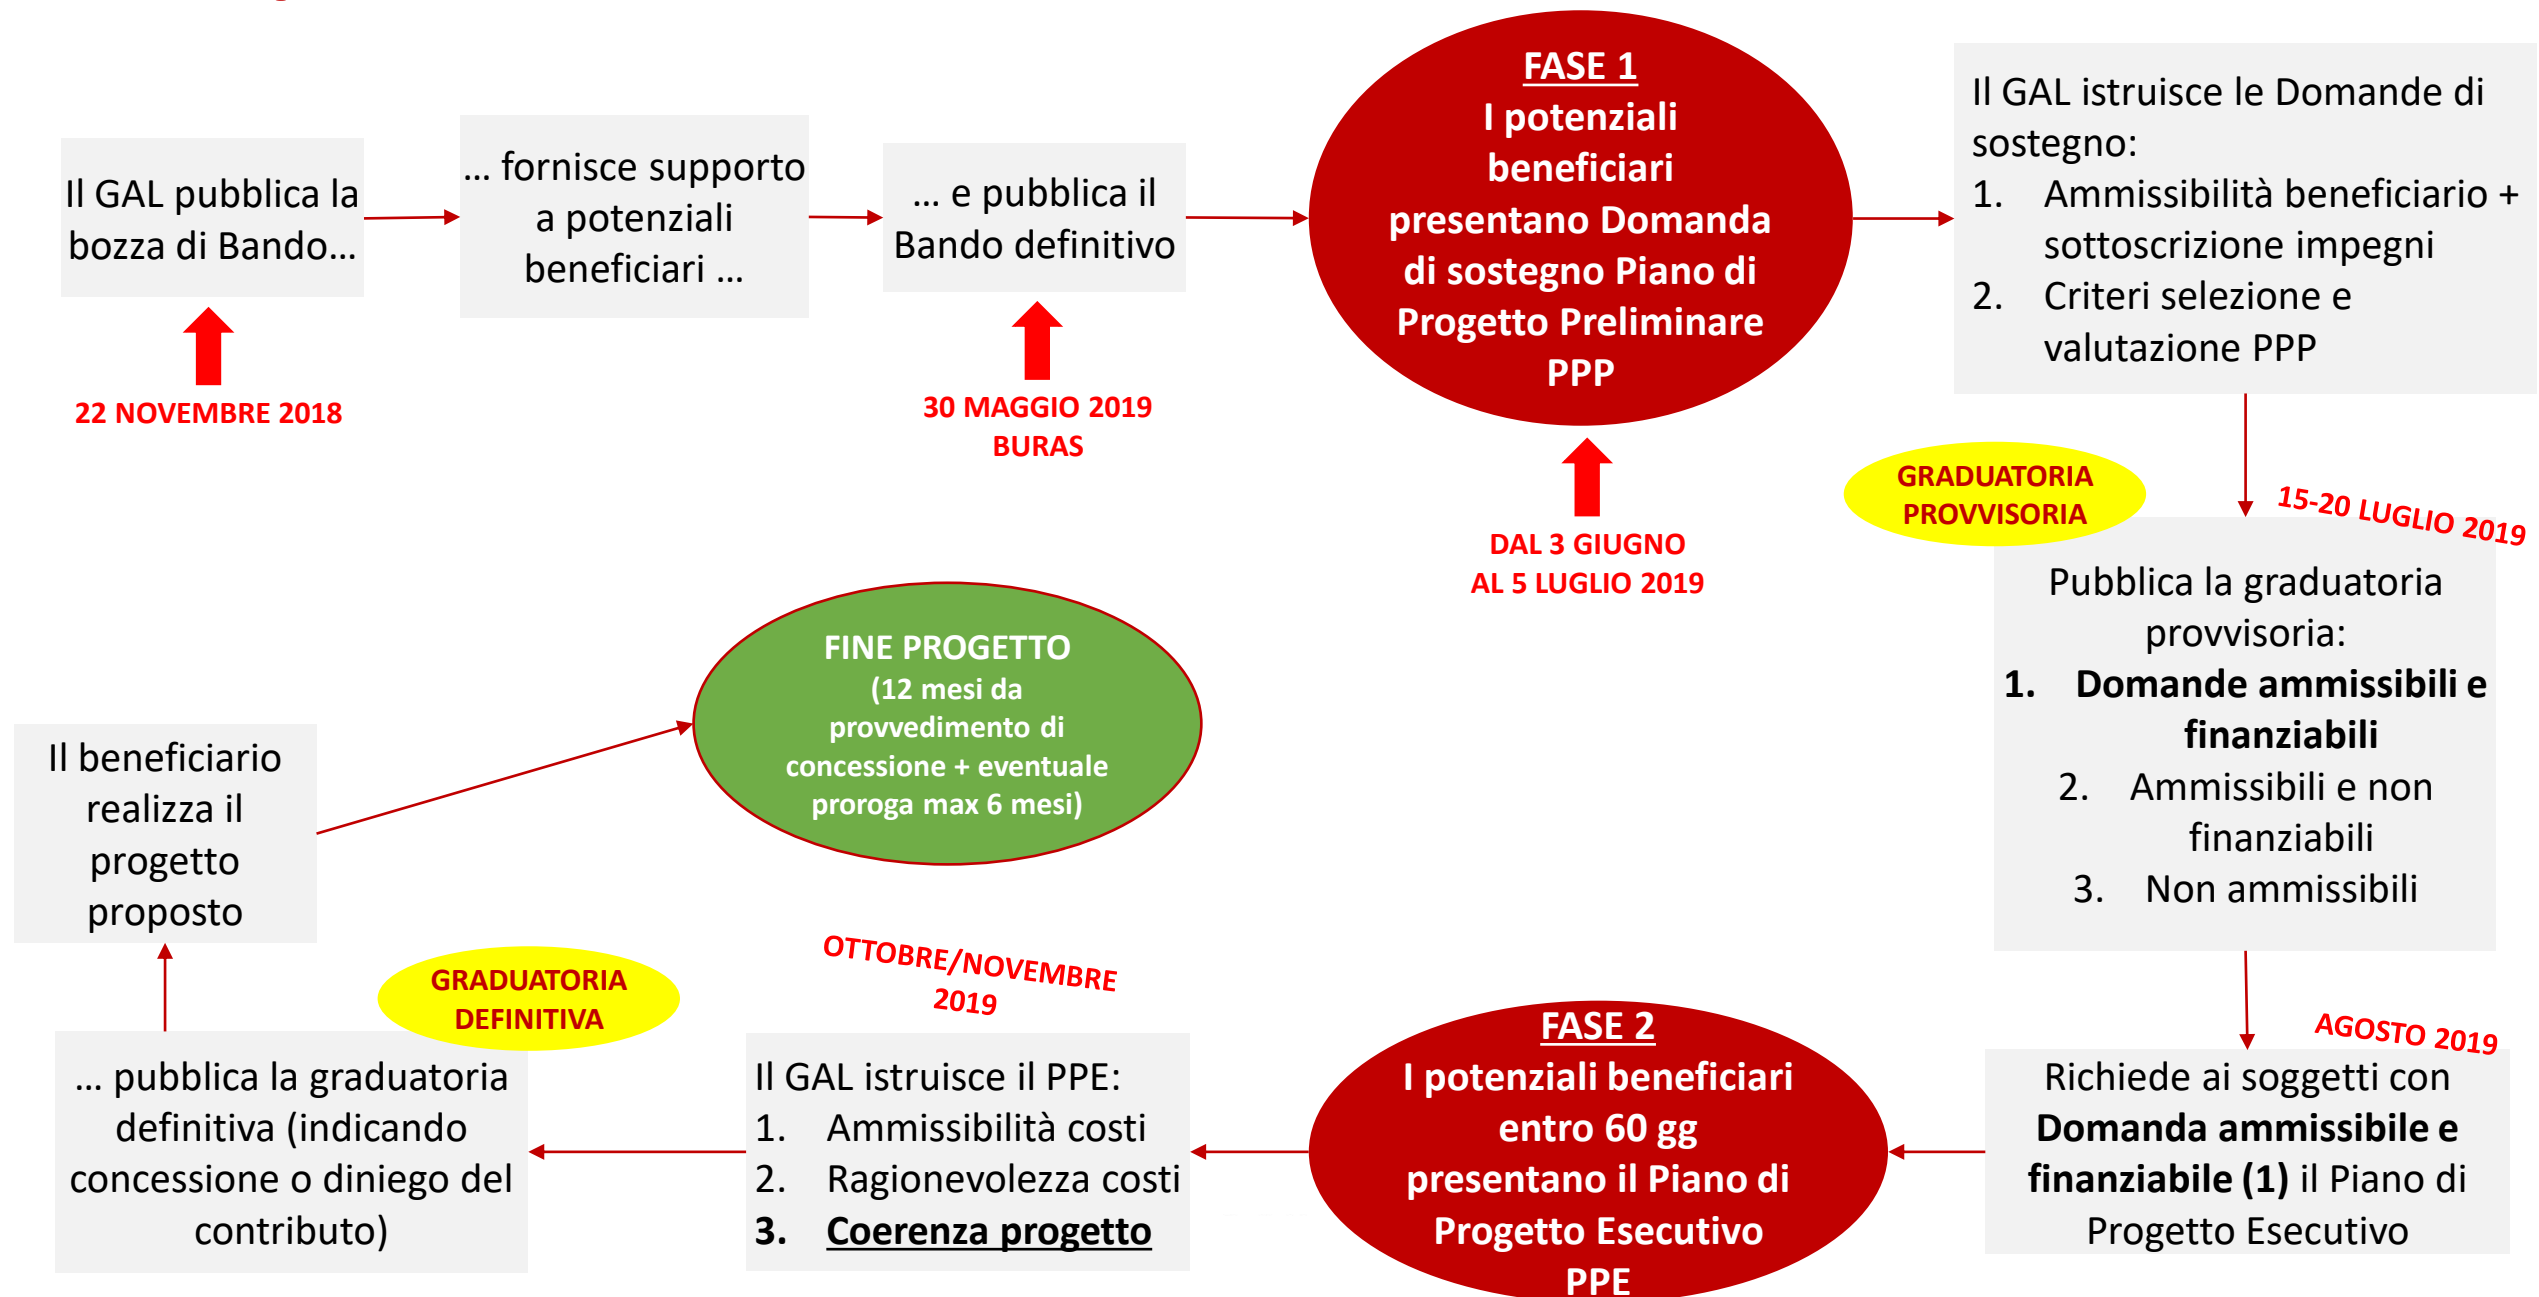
Il GAL pubblica la bozza di Bando…

22 NOVEMBRE 2018

… fornisce supporto a potenziali beneficiari …

… e pubblica il Bando definitivo

30 MAGGIO 2019 BURAS

FASE 1
I potenziali beneficiari presentano Domanda di sostegno Piano di Progetto Preliminare PPP

DAL 3 GIUGNO AL 5 LUGLIO 2019

Il GAL istruisce le Domande di sostegno:
1. Ammissibilità beneficiario + sottoscrizione impegni
2. Criteri selezione e valutazione PPP

GRADUATORIA PROVVISORIA

15-20 LUGLIO 2019

Pubblica la graduatoria provvisoria:
1. Domande ammissibili e finanziabili
2. Ammissibili e non finanziabili
3. Non ammissibili

AGOSTO 2019

Richiede ai soggetti con Domanda ammissibile e finanziabile (1) il Piano di Progetto Esecutivo

FASE 2
I potenziali beneficiari entro 60 gg presentano il Piano di Progetto Esecutivo PPE

OTTOBRE/NOVEMBRE 2019

Il GAL istruisce il PPE:
1. Ammissibilità costi
2. Ragionevolezza costi
3. Coerenza progetto

GRADUATORIA DEFINITIVA

… pubblica la graduatoria definitiva (indicando concessione o diniego del contributo)

Il beneficiario realizza il progetto proposto

FINE PROGETTO
(12 mesi da provvedimento di concessione + eventuale proroga max 6 mesi)